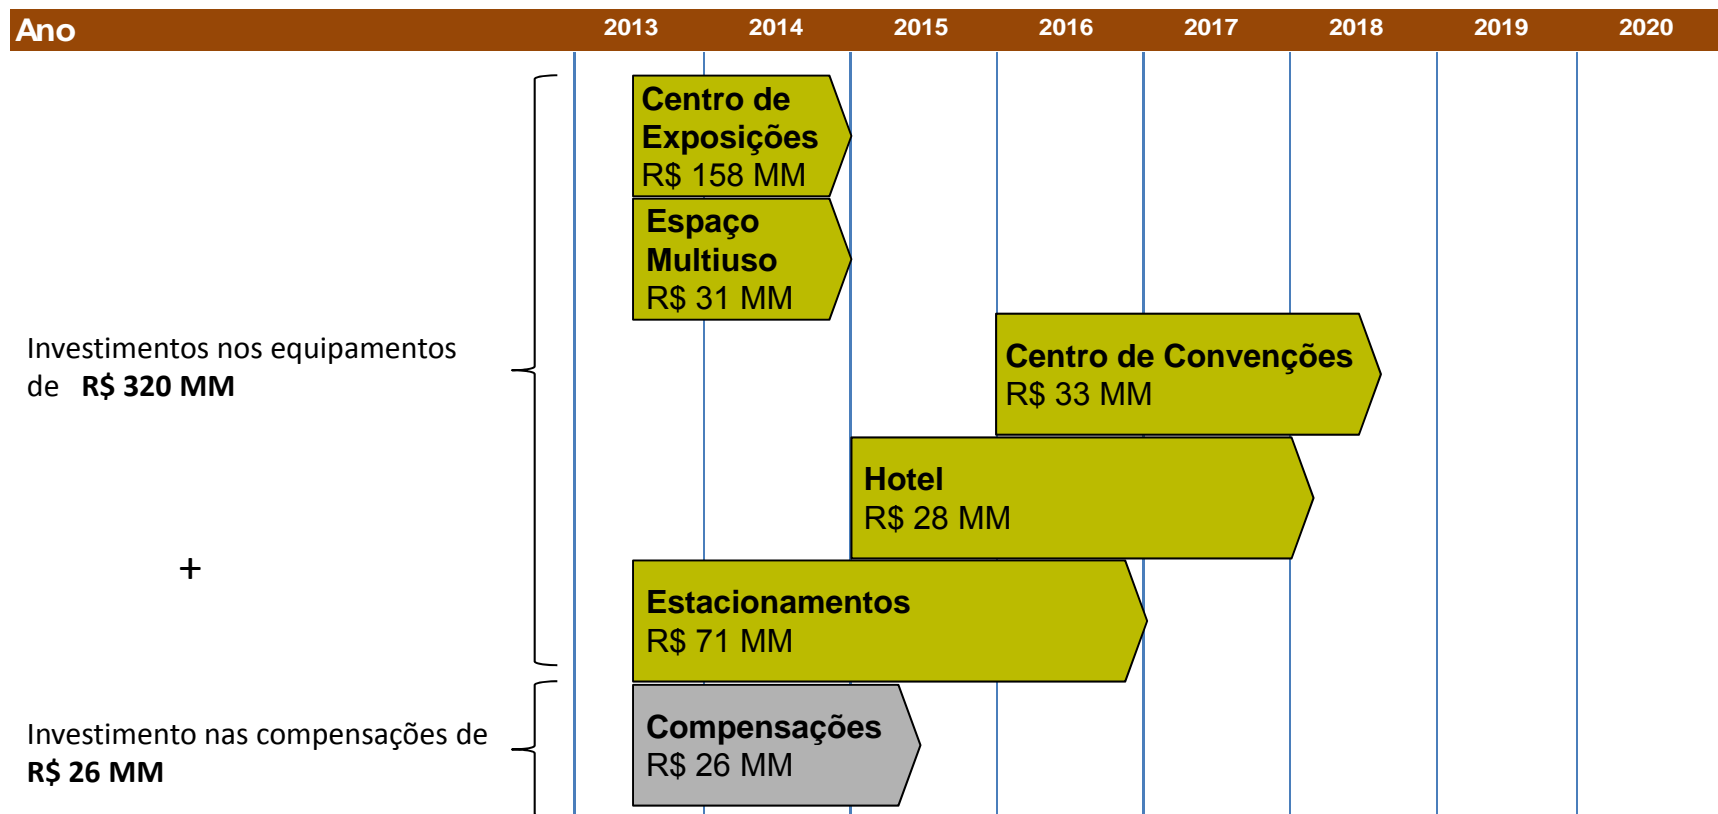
| Ano | 2013 | 2014 | 2015 | 2016 | 2017 | 2018 | 2019 | 2020 |
|---|---|---|---|---|---|---|---|---|

Centro de Exposições
R$ 158 MM

Espaço Multiuso
R$ 31 MM

Investimentos nos equipamentos de R$ 320 MM

Centro de Convenções
R$ 33 MM

Hotel
R$ 28 MM

+

Estacionamentos
R$ 71 MM

Investimento nas compensações de R$ 26 MM

Compensações
R$ 26 MM